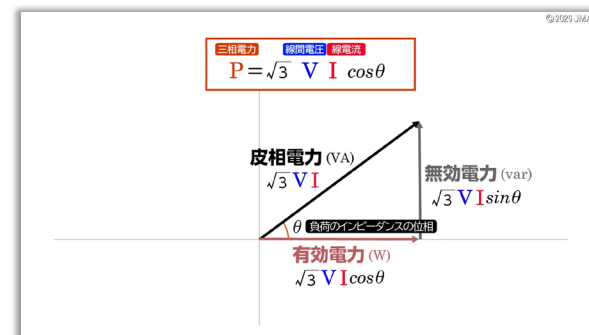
©2025 JMA

三相電力 線間電圧 線電流
$P = \sqrt{3}$ V I $cos\theta$

皮相電力 (VA)
$\sqrt{3}$ V I

無効電力 (var)
$\sqrt{3}$ V I $sin\theta$

$\theta$ 負荷のインピーダンスの位相

有効電力 (W)
$\sqrt{3}$ V I $cos\theta$